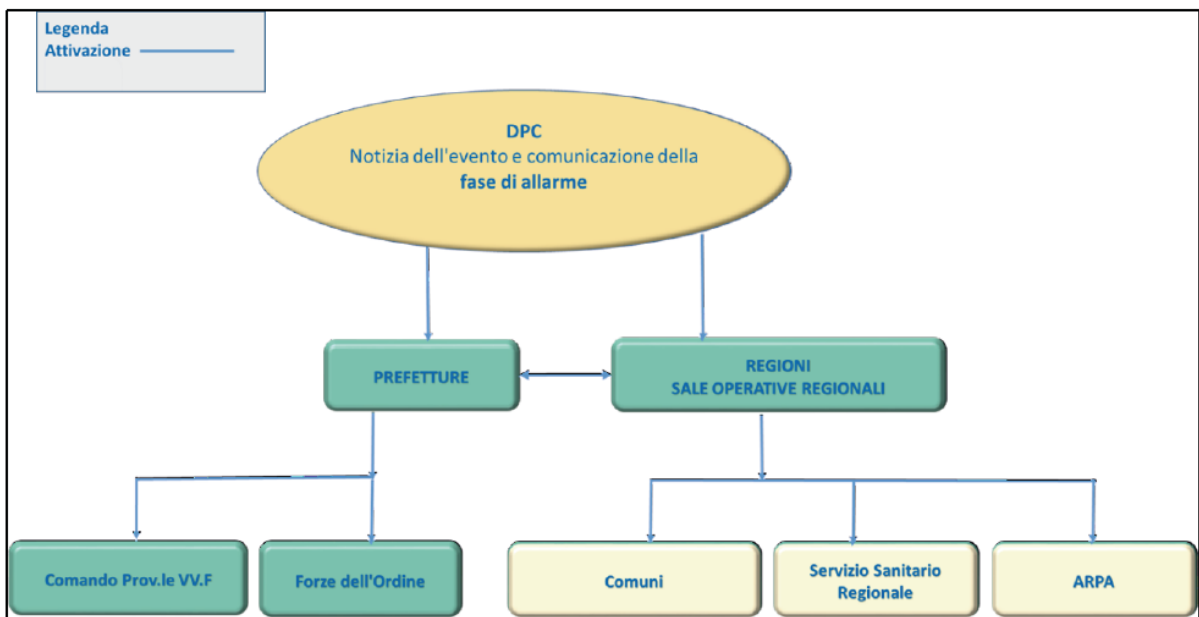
Legenda
Attivazione

DPC
Notizia dell'evento e comunicazione della
fase di allarme

PREFETTURE

REGIONI
SALE OPERATIVE REGIONALI

Comando Prov.le VV.F

Forze dell'Ordine

Comuni

Servizio Sanitario Regionale

ARPA